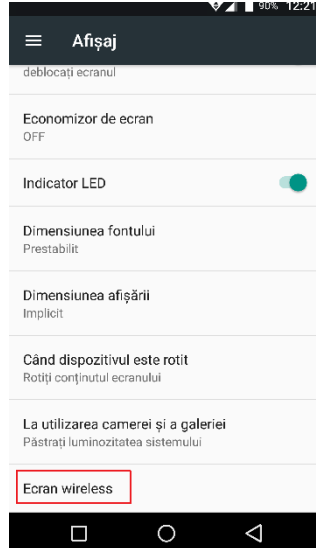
90% 12:21

Afişaj

deblocați ecranul

Economizor de ecran
OFF

Indicator LED

Dimensiunea fontului
Prestabilit

Dimensiunea afişării
Implicit

Când dispozitivul este rotit
Rotiți conținutul ecranului

La utilizarea camerei şi a galeriei
Păstrați luminozitatea sistemului

Ecran wireless